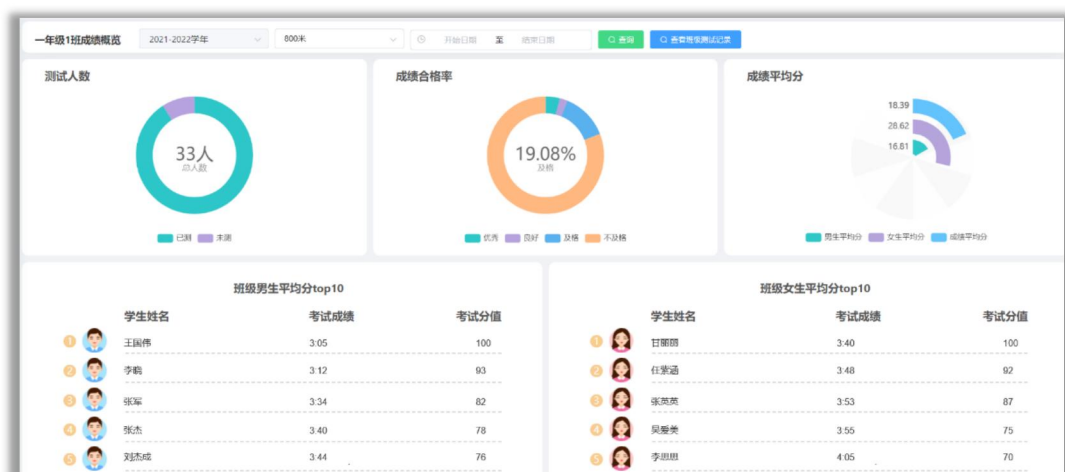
一年级1班成绩概览 2021-2022学年 800米 开始日期 至 结束日期 查询 查看往期测试记录

测试人数

33人
总人数

已测 未测

成绩合格率

19.08%
及格

优秀 良好 及格 不及格

成绩平均分

18.39
28.62
16.81

男生平均分 女生平均分 成绩平均分

班级男生平均分top10

| | 学生姓名 | 考试成绩 | 考试分值 |
|---|---|---|---|
| 1 | 王国伟 | 3:05 | 100 |
| 2 | 李鹏 | 3:12 | 93 |
| 3 | 张军 | 3:34 | 82 |
| 4 | 张杰 | 3:40 | 78 |
| 5 | 刘杰成 | 3:44 | 76 |

班级女生平均分top10

| | 学生姓名 | 考试成绩 | 考试分值 |
|---|---|---|---|
| 1 | 甘丽丽 | 3:40 | 100 |
| 2 | 任紫涵 | 3:48 | 92 |
| 3 | 张英英 | 3:53 | 87 |
| 4 | 吴爱美 | 3:55 | 75 |
| 5 | 李思思 | 4:05 | 70 |